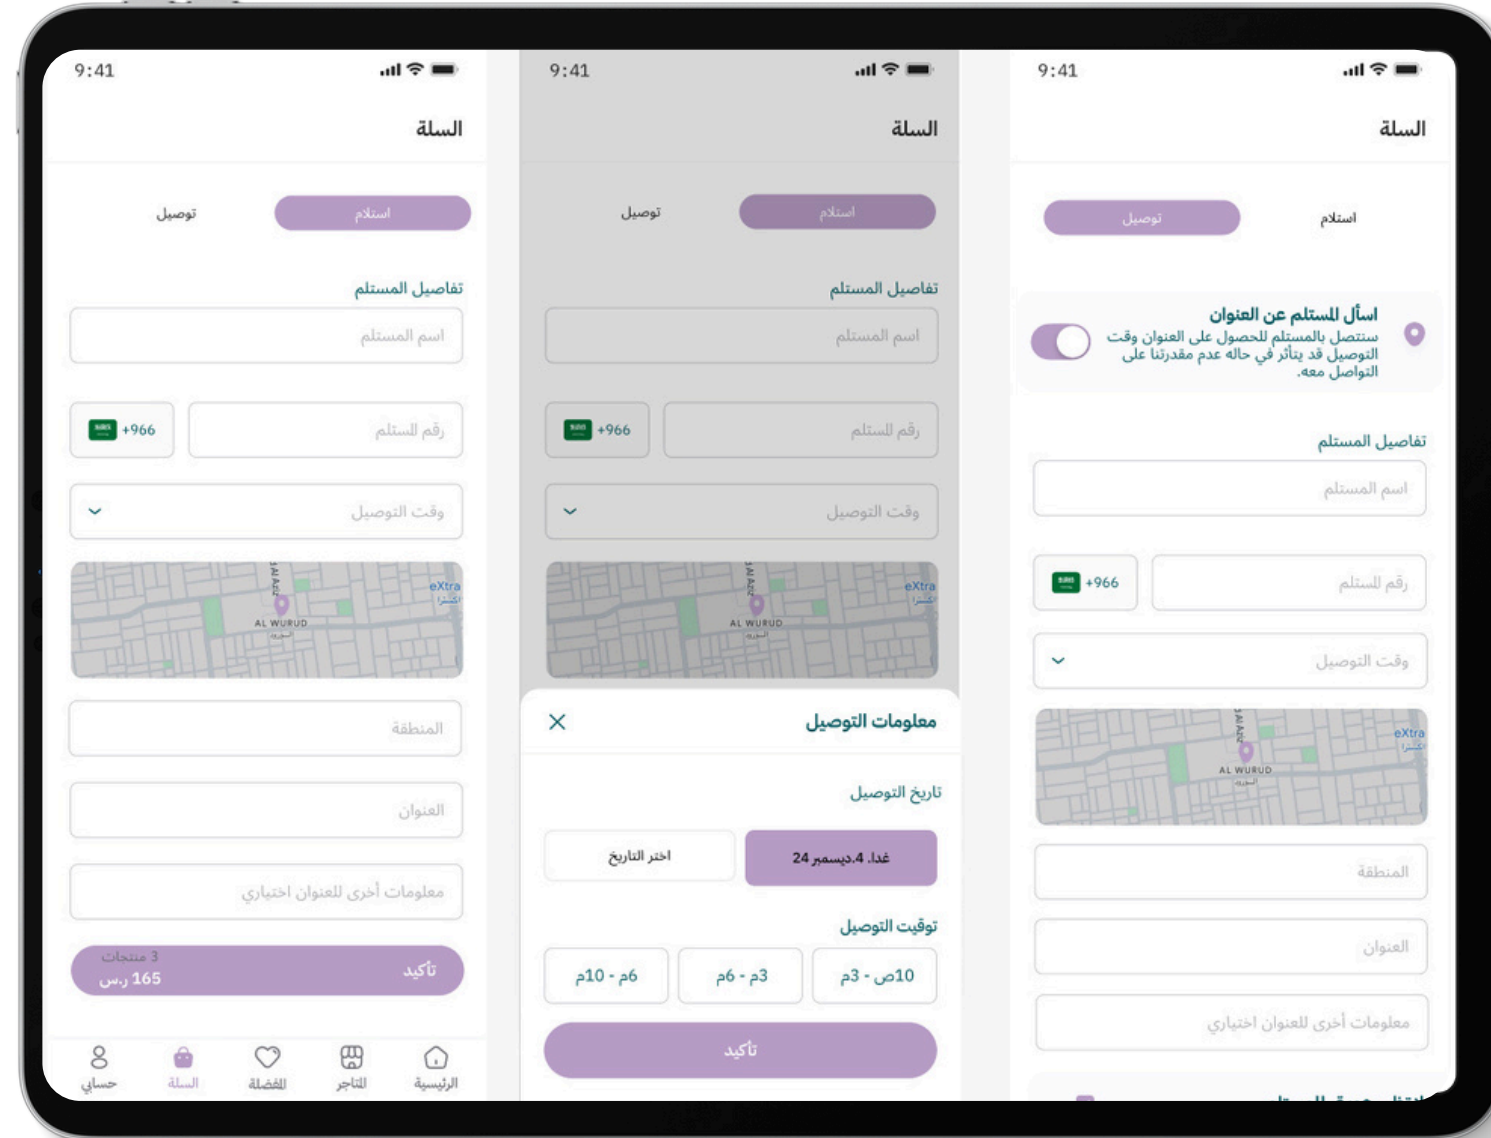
9:41

السلة

توصيل
استلام

تفاصيل المستلم

اسم المستلم

+966
رقم المستلم

وقت التوصيل

eXtra
اكسترا
AL WURUD
الورود

المنطقة

العنوان

معلومات أخرى للعنوان اختياري

تأكيد
3 منتجات
165 ر.س

حسابي
السلة
المفضلة
المتاجر
الرئيسية

9:41

السلة

توصيل
استلام

تفاصيل المستلم

اسم المستلم

+966
رقم المستلم

وقت التوصيل

eXtra
اكسترا
AL WURUD
الورود

معلومات التوصيل

تاريخ التوصيل

اختر التاريخ
غدا ،4 ديسمبر 24

توقيت التوصيل

6م - 10م
3م - 6م
10ص - 3م

تأكيد

9:41

السلة

توصيل
استلام

أسأل المستلم عن العنوان
ستتصل بالمستلم للحصول على العنوان وقت التوصيل قد يتأثر في حاله عدم مقدرتنا على التواصل معه.

تفاصيل المستلم

اسم المستلم

+966
رقم المستلم

وقت التوصيل

eXtra
اكسترا
AL WURUD
الورود

المنطقة

العنوان

معلومات أخرى للعنوان اختياري

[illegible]